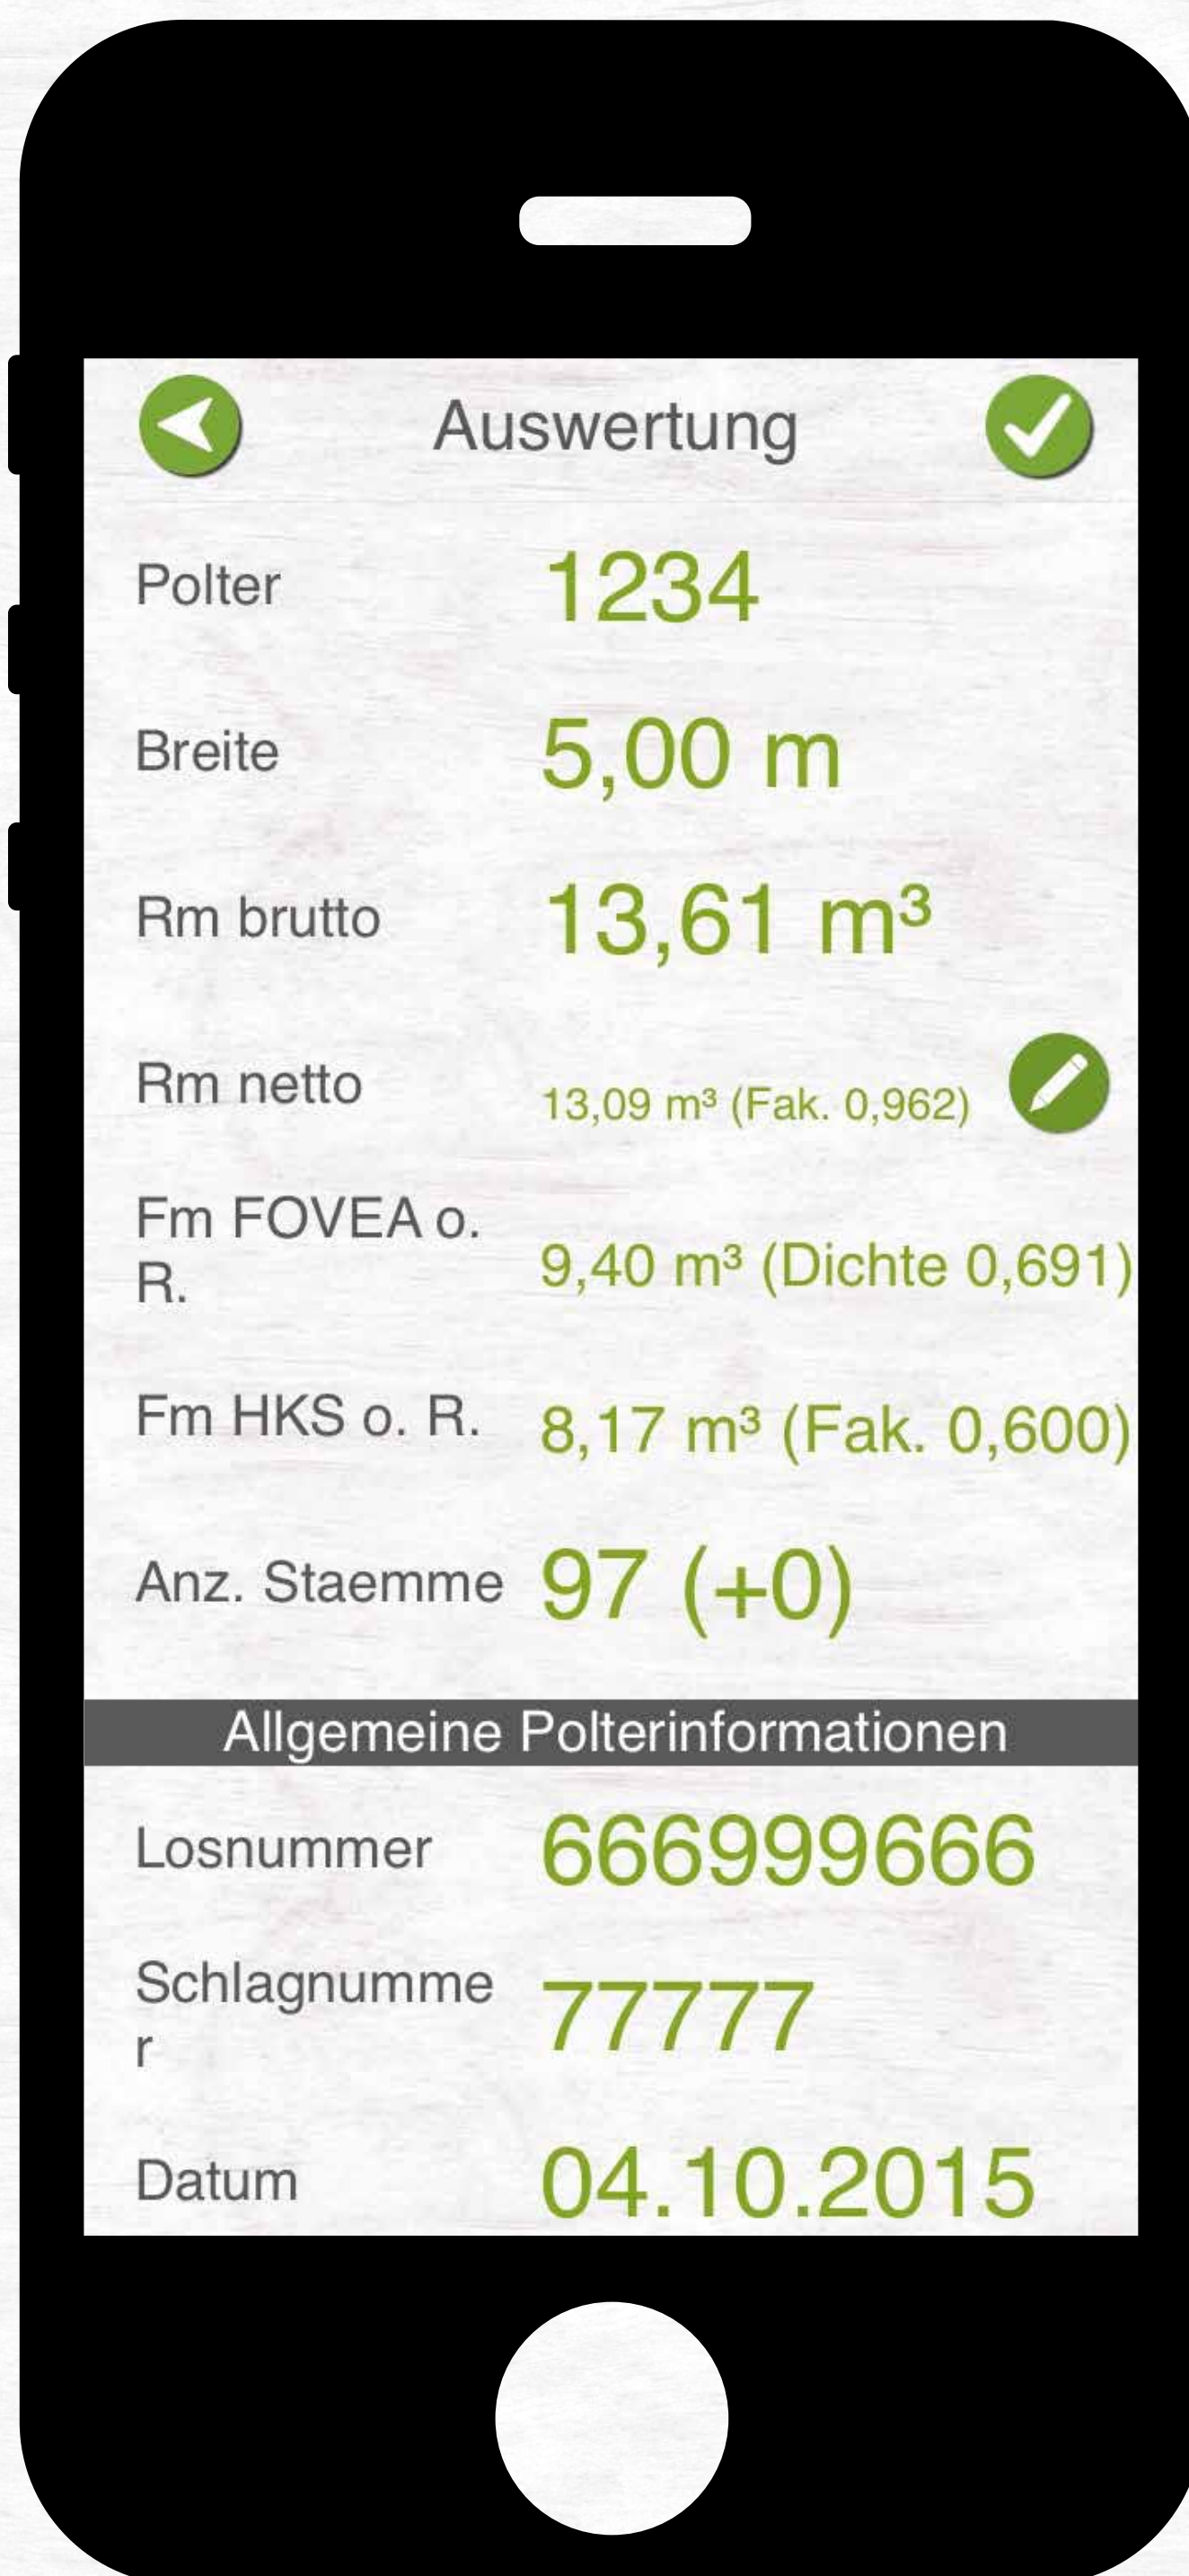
Auswertung

| | |
|---|---|
| Polter | 1234 |
| Breite | 5,00 m |
| Rm brutto | 13,61 m³ |
| Rm netto | 13,09 m³ (Fak. 0,962) |
| Fm FOVEA o. R. | 9,40 m³ (Dichte 0,691) |
| Fm HKS o. R. | 8,17 m³ (Fak. 0,600) |
| Anz. Staemme | 97 (+0) |

Allgemeine Polterinformationen

| | |
|---|---|
| Losnummer | 666999666 |
| Schlagnummer | 77777 |
| Datum | 04.10.2015 |